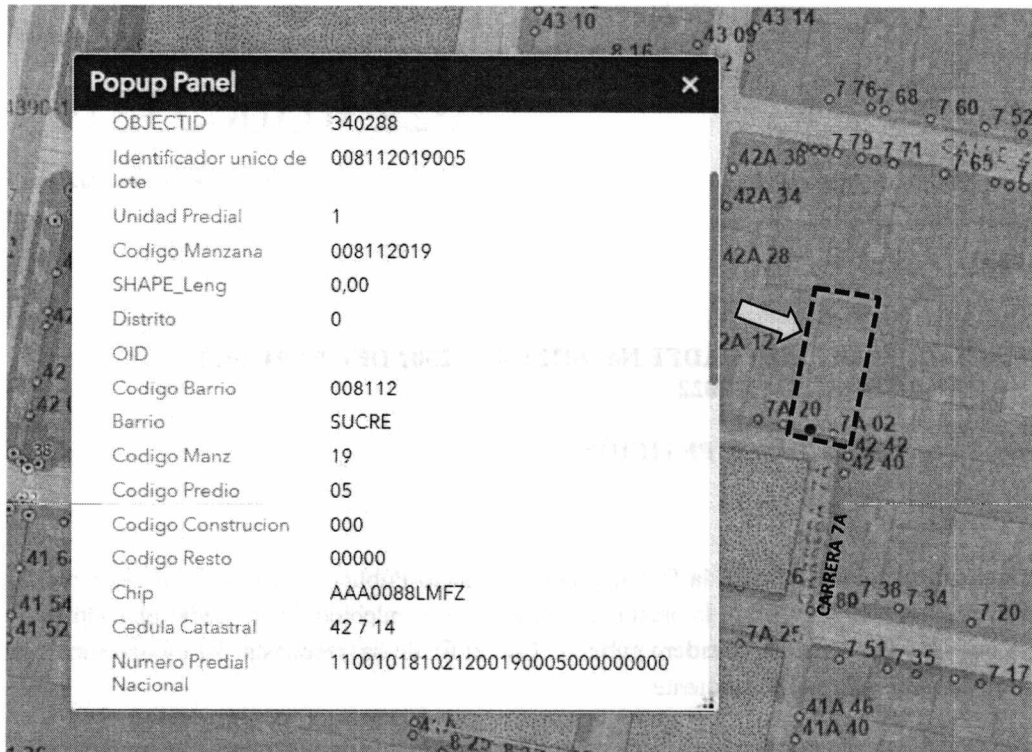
43 10
43 09
43 14
8 16

Popup Panel ×

| | |
|---|---|
| OBJECTID | 340288 |
| Identificador unico de lote | 008112019005 |
| Unidad Predial | 1 |
| Codigo Manzana | 008112019 |
| SHAPE_Leng | 0,00 |
| Distrito | 0 |
| OID | |
| Codigo Barrio | 008112 |
| Barrio | SUCRE |
| Codigo Manz | 19 |
| Codigo Predio | 05 |
| Codigo Construcion | 000 |
| Codigo Resto | 00000 |
| Chip | AAA0088LMFZ |
| Cedula Catastral | 42 7 14 |
| Numero Predial Nacional | 110010181021200190005000000000 |

7 76 7 68 7 60 7 52
42A 38 7 79 7 71 7 65
42A 34
42A 28
2A 12
7A 20 7A 02
42 42
42 40
CARRERA 7A
7 38 7 34 7 20
7A 25
7 51 7 35 7 17
41A 46
41A 40
41 6
41 54
41 52
42
42
38